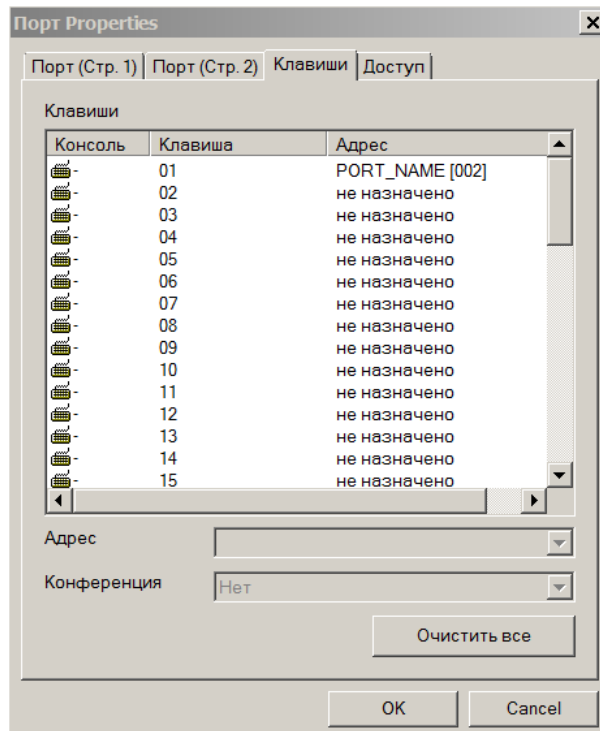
Порт Properties

Порт (Стр. 1) | Порт (Стр. 2) | Клавиши | Доступ

Клавиши

| Консоль | Клавиша | Адрес |
|---|---|---|
| - | 01 | PORT_NAME [002] |
| - | 02 | не назначено |
| - | 03 | не назначено |
| - | 04 | не назначено |
| - | 05 | не назначено |
| - | 06 | не назначено |
| - | 07 | не назначено |
| - | 08 | не назначено |
| - | 09 | не назначено |
| - | 10 | не назначено |
| - | 11 | не назначено |
| - | 12 | не назначено |
| - | 13 | не назначено |
| - | 14 | не назначено |
| - | 15 | не назначено |

Адрес

Конференция Нет

Очистить все

OK Cancel